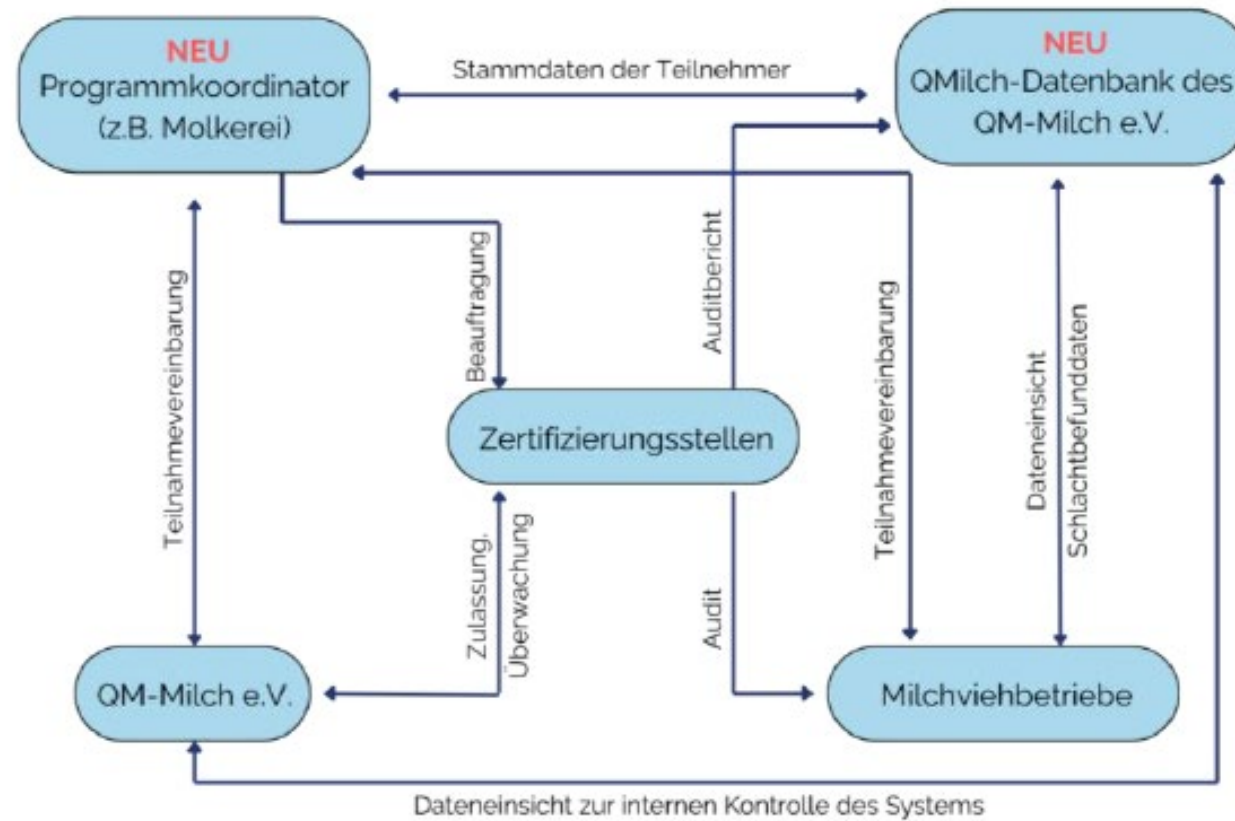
NEU
Programmkoordinator
(z.B. Molkerei)

Stammdaten der Teilnehmer

NEU
QMilch-Datenbank des
QM-Milch e.V.

Teilnahmevereinbarung

Beauftragung

Auditbericht

Teilnahmevereinbarung

Dateneinsicht

Schlachtbefunddaten

Zertifizierungsstellen

Zulassung,
Überwachung

Audit

QM-Milch e.V.

Milchviehbetriebe

Dateneinsicht zur internen Kontrolle des Systems